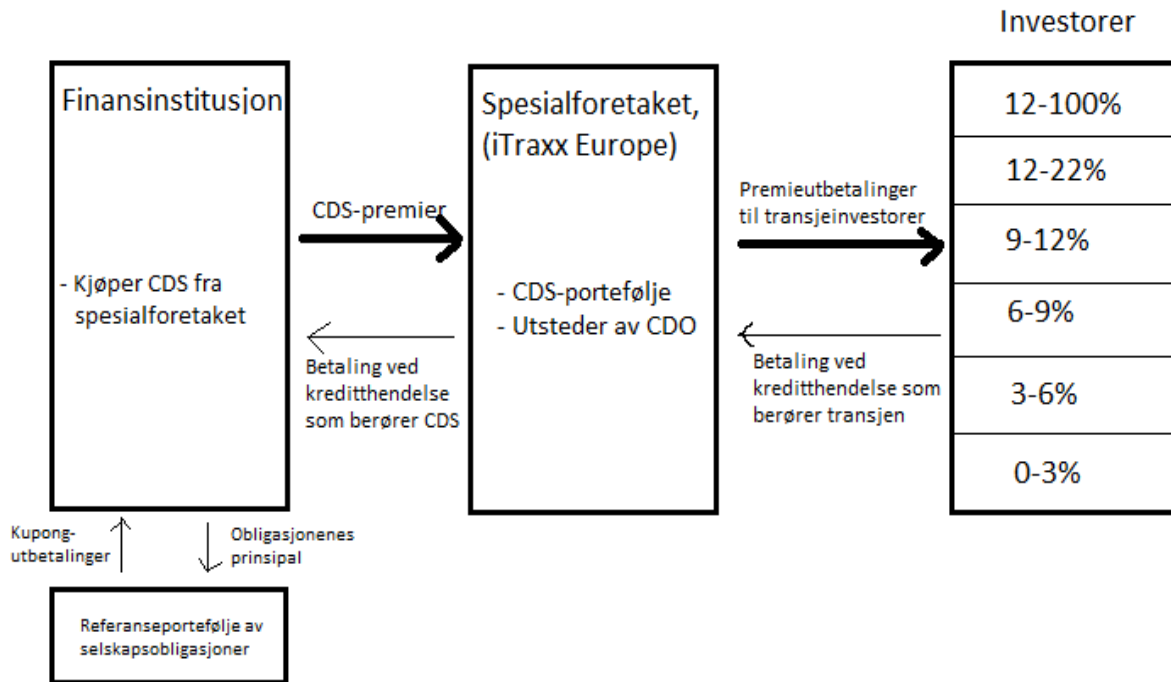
Investorer

Finansinstitusjon

- Kjøper CDS fra spesialforetaket

CDS-premier

Betaling ved kreditthendelse som berører CDS

Spesialforetaket, (iTraxx Europe)

- CDS-portefølje
- Utsteder av CDO

Premieutbetalinger til transjeinvestorer

Betaling ved kreditthendelse som berører transjen

| 12-100% |
|---|
| 12-22% |
| 9-12% |
| 6-9% |
| 3-6% |
| 0-3% |

Kupong-utbetalinger

Obligasjonenes prinsipal

Referanseportefølje av selskapsobligasjoner